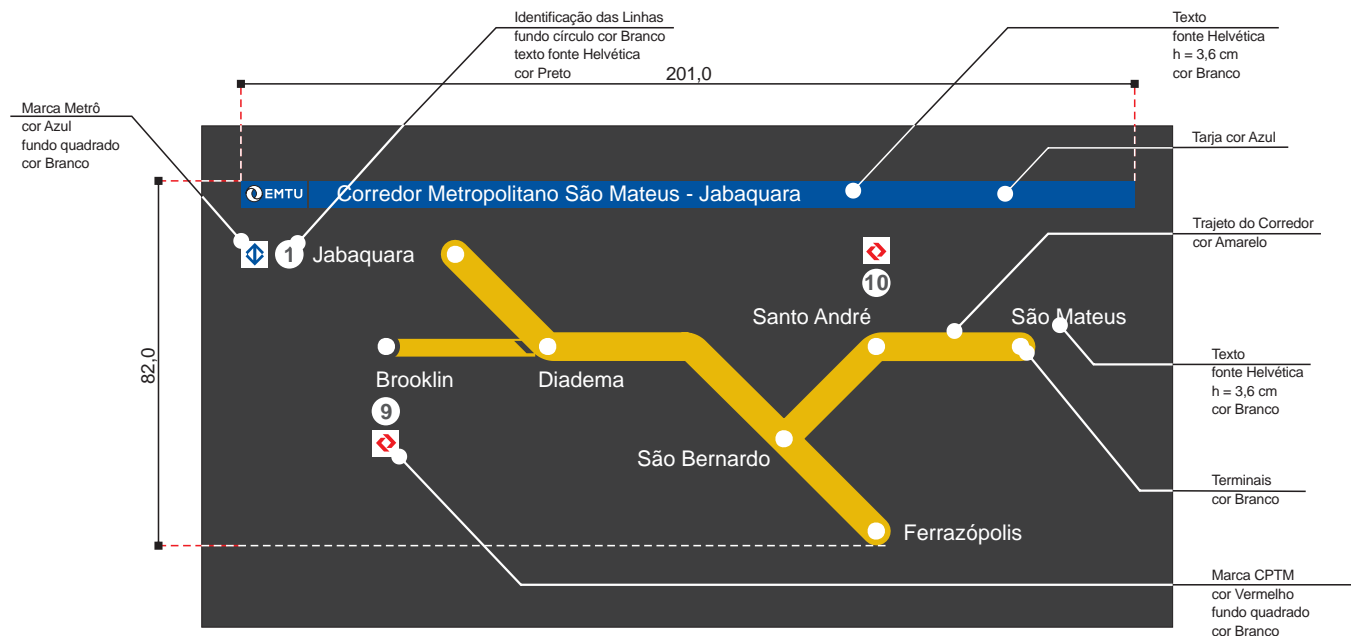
Identificação das Linhas
fundo círculo cor Branco
texto fonte Helvética
cor Preto

Texto
fonte Helvética
h = 3,6 cm
cor Branco

201,0

Marca Metrô
cor Azul
fundo quadrado
cor Branco

Tarja cor Azul

EMTU

Corredor Metropolitano São Mateus - Jabaquara

1 Jabaquara

10

Trajeto do Corredor
cor Amarelo

Santo André

São Mateus

82,0

Brooklin

Diadema

Texto
fonte Helvética
h = 3,6 cm
cor Branco

9

São Bernardo

Terminais
cor Branco

Ferrazópolis

Marca CPTM
cor Vermelho
fundo quadrado
cor Branco